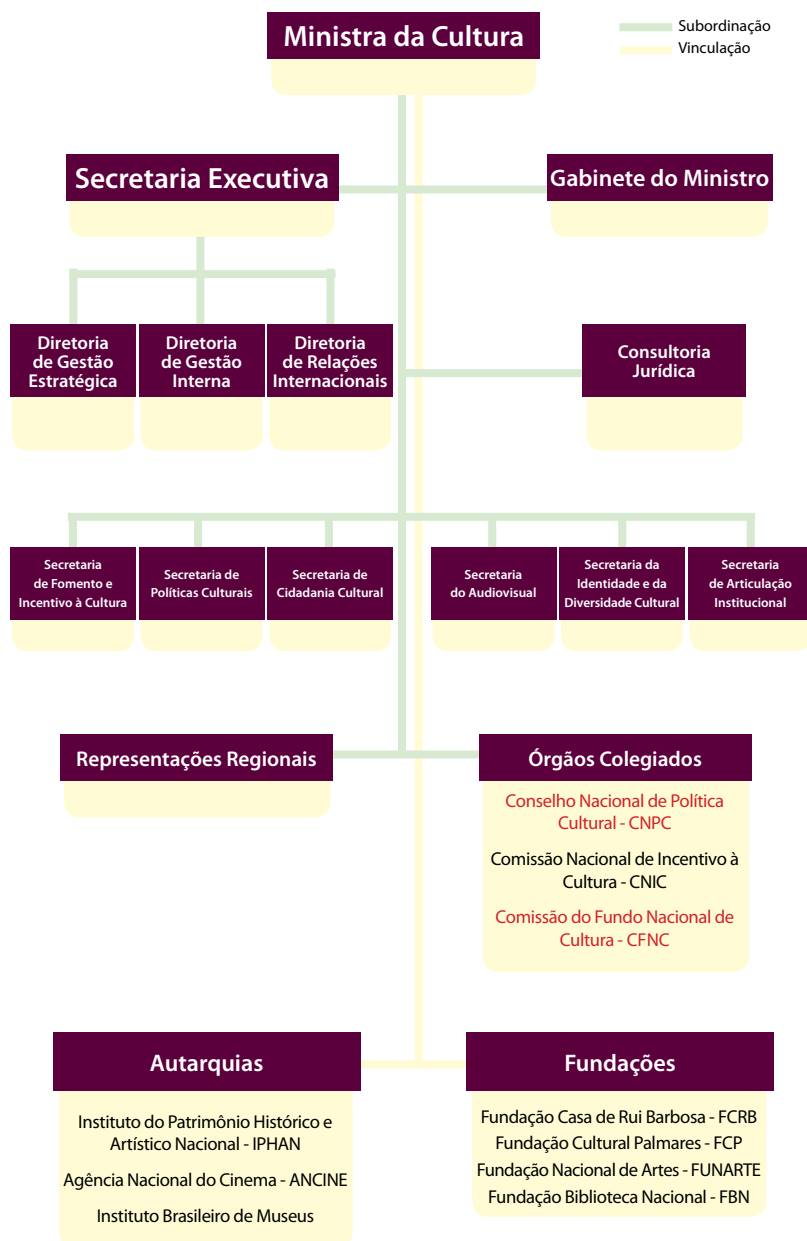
Subordinação
Vinculação

Ministra da Cultura

Secretaria Executiva

Gabinete do Ministro

Diretoria de Gestão Estratégica

Diretoria de Gestão Interna

Diretoria de Relações Internacionais

Consultoria Jurídica

Secretaria de Fomento e Incentivo à Cultura

Secretaria de Políticas Culturais

Secretaria de Cidadania Cultural

Secretaria do Audiovisual

Secretaria da Identidade e da Diversidade Cultural

Secretaria de Articulação Institucional

Representações Regionais

Órgãos Colegiados

Conselho Nacional de Política Cultural - CNPC

Comissão Nacional de Incentivo à Cultura - CNIC

Comissão do Fundo Nacional de Cultura - CFNC

Autarquias

Instituto do Patrimônio Histórico e Artístico Nacional - IPHAN

Agência Nacional do Cinema - ANCINE

Instituto Brasileiro de Museus

Fundações

Fundação Casa de Rui Barbosa - FCRB

Fundação Cultural Palmares - FCP

Fundação Nacional de Artes - FUNARTE

Fundação Biblioteca Nacional - FBN